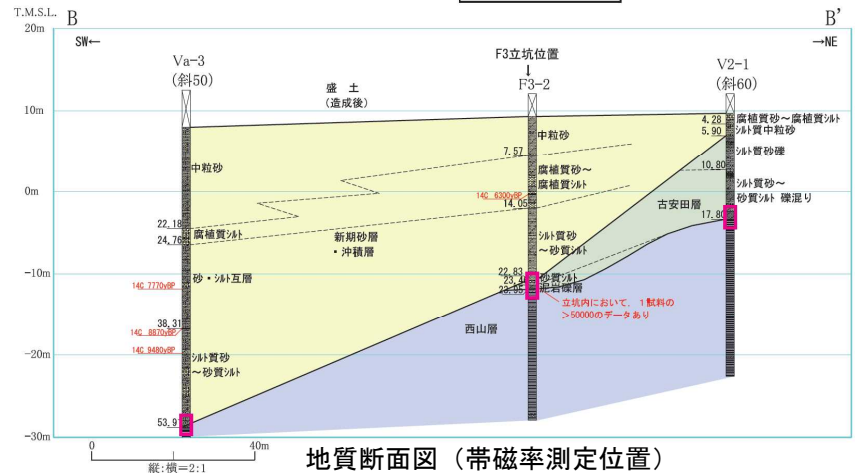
T.M.S.L.
B
B'
20m
SW←
→NE
F3立坑位置
↓
F3-2
Va-3
(斜50)
V2-1
(斜60)
盛　土
(造成後)
10m
4.28
腐植質砂～腐植質シルト
5.90
シルト質中粒砂
中粒砂
7.57
シルト質砂礫
10.80
中粒砂
腐植質砂～
腐植質シルト
0m
14C 6300yBP
14.05
シルト質砂～
砂質シルト 礫混り
古安田層
17.80
22.18
腐植質シルト
24.76
新期砂層
・沖積層
シルト質砂
～砂質シルト
-10m
砂・シルト互層
14C 7770yBP
22.83
砂質シルト
23.4
泥岩礫層
23.95
立坑内において，1試料の
＞50000のデータあり
38.31
14C 8870yBP
西山層
-20m
14C 9480yBP
シルト質砂
～砂質シルト
53.9
-30m
0
40m
縦:横=2:1
地質断面図（帯磁率測定位置）